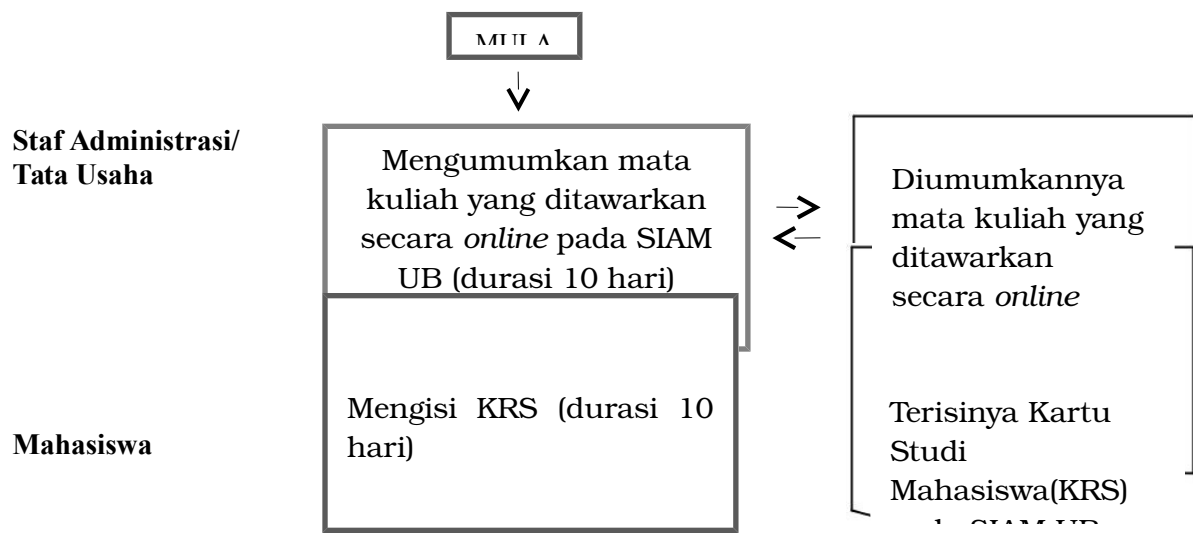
MULA

Staf Administrasi/ Tata Usaha

Mengumumkan mata kuliah yang ditawarkan secara *online* pada SIAM UB (durasi 10 hari)

Diumumkannya mata kuliah yang ditawarkan secara *online*

Mahasiswa

Mengisi KRS (durasi 10 hari)

Terisinya Kartu Studi Mahasiswa(KRS) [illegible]